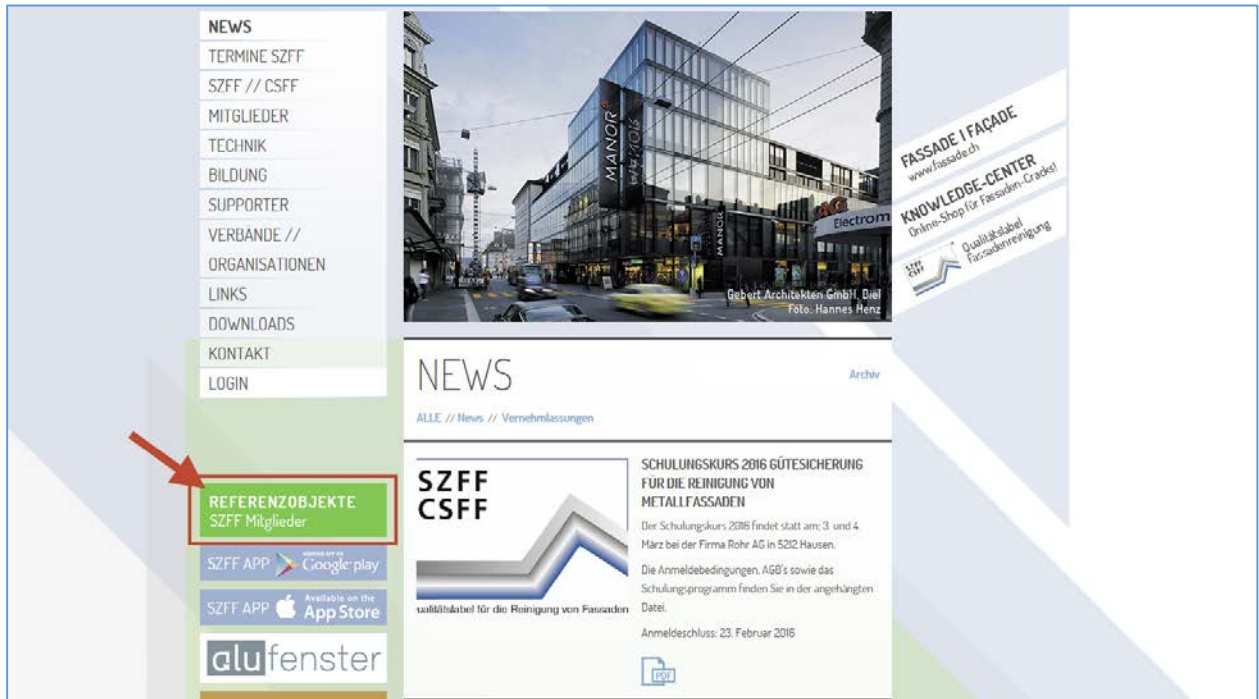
NEWS
TERMINE SZFF
SZFF // CSFF
MITGLIEDER
TECHNIK
BILDUNG
SUPPORTER
VERBANDE //
ORGANISATIONEN
LINKS
DOWNLOADS
KONTAKT
LOGIN

REFERENZOBJEKTE
SZFF Mitglieder

SZFF APP Google play
SZFF APP Available on the App Store

alufenster

MANOR
MANOR
Electrom
Gebert Architekten GmbH, Biel
Foto: Hannes Henz

FASSADE I FAÇADE
www.fassade.ch

KNOWLEDGE-CENTER
Online-Shop für Fassaden-Cracks!

SZFF CSFF
Qualitätslabel Fassadenreinigung

NEWS

Archiv

ALLE // News // Vernehmlassungen

SZFF
CSFF
ualitätslabel für die Reinigung von Fassaden

SCHULUNGSKURS 2016 GÜTESICHERUNG FÜR DIE REINIGUNG VON METALLFASSADEN

Der Schulungskurs 2016 findet statt am: 3. und 4. März bei der Firma Rohr AG in 5212 Hausen.

Die Anmeldebedingungen, AGB's sowie das Schulungsprogramm finden Sie in der angehängten Datei.

Anmeldeschluss: 23. Februar 2016

PDF